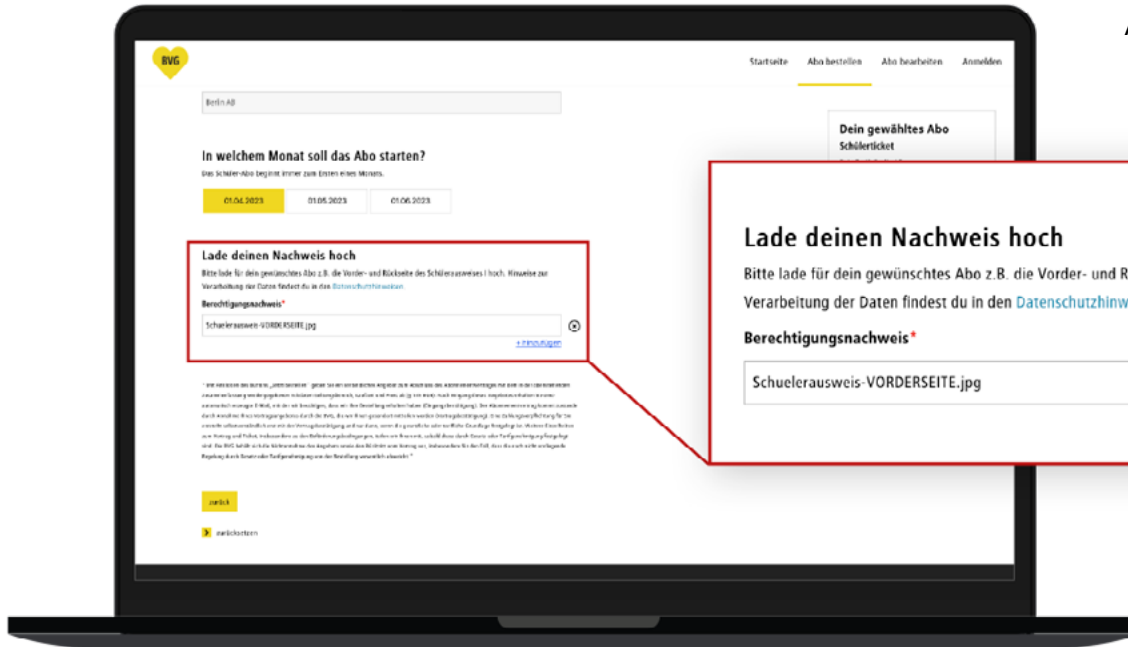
BVG

Startseite Abo bestellen Abo bearbeiten Anmelden

Berlin AB

Dein gewähltes Abo
Schülerticket

In welchem Monat soll das Abo starten?
Das Schüler-Abo beginnt immer zum Ersten eines Monats.

01.04.2023 01.05.2023 01.06.2023

Lade deinen Nachweis hoch
Bitte lade für dein gewünschtes Abo z.B. die Vorder- und Rückseite des Schülerausweises hoch. Hinweise zur Verarbeitung der Daten findest du in den Datenschutzhinweisen

Berechtigungsnachweis*

Schuelerausweis-VORDERSEITE.jpg

+ hinzufügen

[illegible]

zurück

zurücksetzen

Lade deinen Nachweis hoch
Bitte lade für dein gewünschtes Abo z.B. die Vorder- und R
Verarbeitung der Daten findest du in den Datenschutzhinw

Berechtigungsnachweis*

Schuelerausweis-VORDERSEITE.jpg